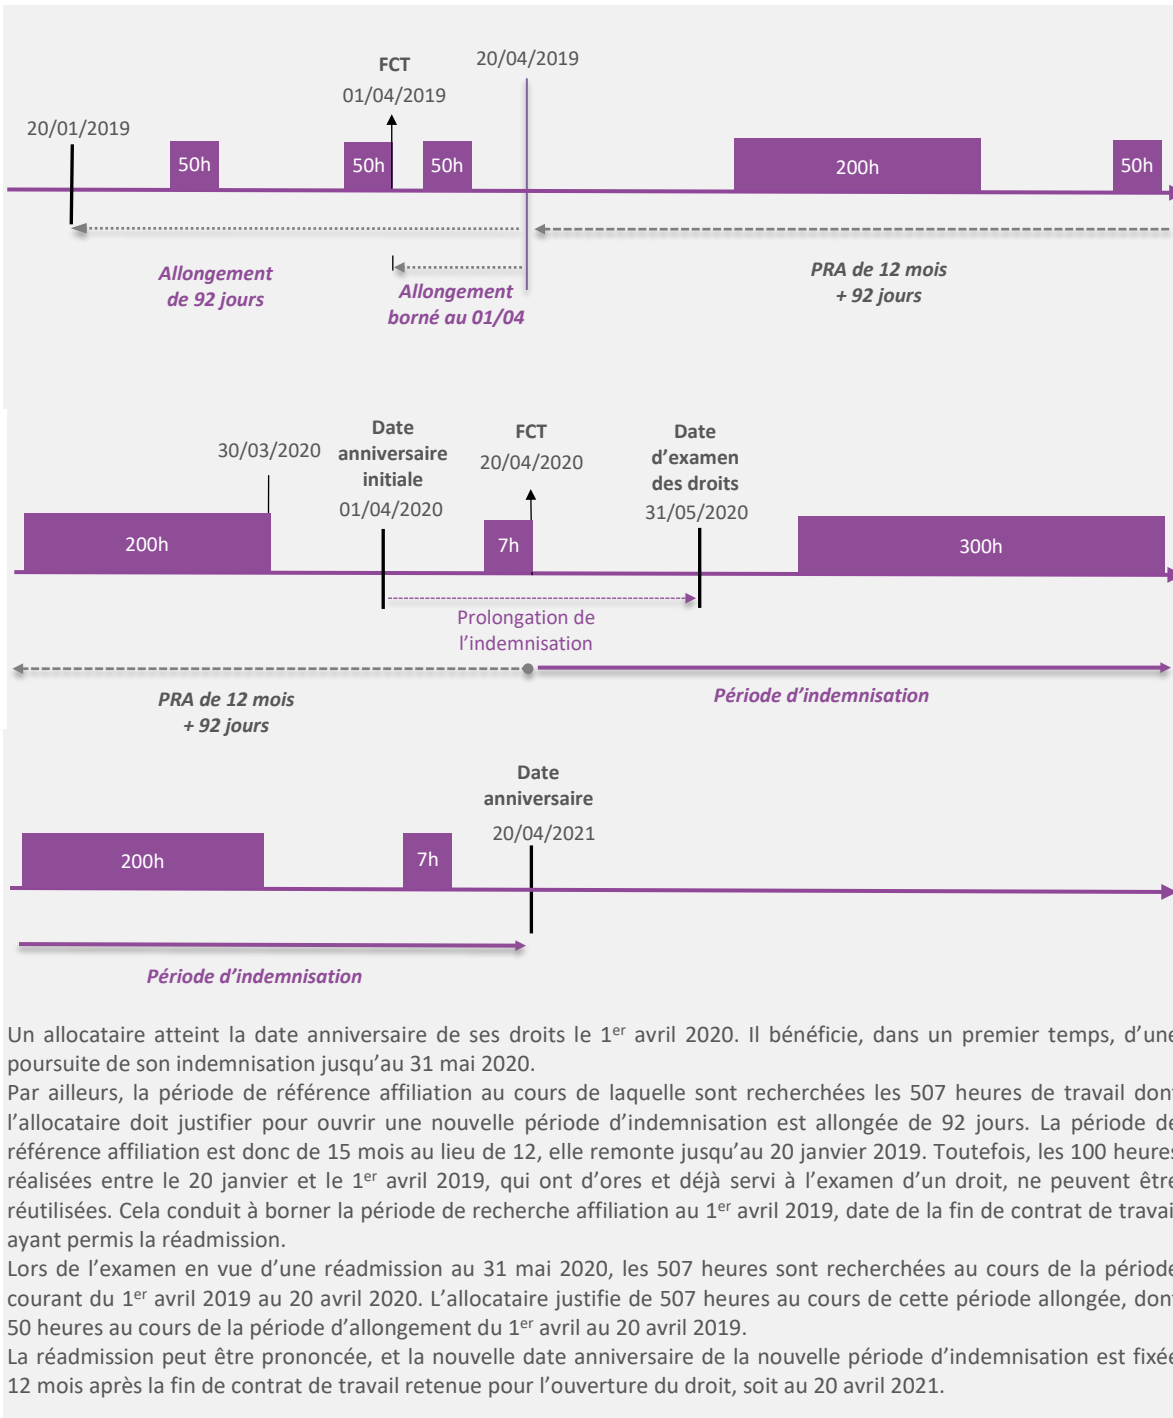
FCT
01/04/2019
20/04/2019
20/01/2019
50h
50h
50h
200h
50h
Allongement de 92 jours
Allongement borné au 01/04
PRA de 12 mois + 92 jours

30/03/2020
Date anniversaire initiale
01/04/2020
FCT
20/04/2020
Date d'examen des droits
31/05/2020
200h
7h
300h
Prolongation de l'indemnisation
PRA de 12 mois + 92 jours
Période d'indemnisation

Date anniversaire
20/04/2021
200h
7h
Période d'indemnisation

Un allocataire atteint la date anniversaire de ses droits le 1$^{er}$ avril 2020. Il bénéficie, dans un premier temps, d'une poursuite de son indemnisation jusqu'au 31 mai 2020.
Par ailleurs, la période de référence affiliation au cours de laquelle sont recherchées les 507 heures de travail dont l'allocataire doit justifier pour ouvrir une nouvelle période d'indemnisation est allongée de 92 jours. La période de référence affiliation est donc de 15 mois au lieu de 12, elle remonte jusqu'au 20 janvier 2019. Toutefois, les 100 heures réalisées entre le 20 janvier et le 1$^{er}$ avril 2019, qui ont d'ores et déjà servi à l'examen d'un droit, ne peuvent être réutilisées. Cela conduit à borner la période de recherche affiliation au 1$^{er}$ avril 2019, date de la fin de contrat de travail ayant permis la réadmission.
Lors de l'examen en vue d'une réadmission au 31 mai 2020, les 507 heures sont recherchées au cours de la période courant du 1$^{er}$ avril 2019 au 20 avril 2020. L'allocataire justifie de 507 heures au cours de cette période allongée, dont 50 heures au cours de la période d'allongement du 1$^{er}$ avril au 20 avril 2019.
La réadmission peut être prononcée, et la nouvelle date anniversaire de la nouvelle période d'indemnisation est fixée 12 mois après la fin de contrat de travail retenue pour l'ouverture du droit, soit au 20 avril 2021.